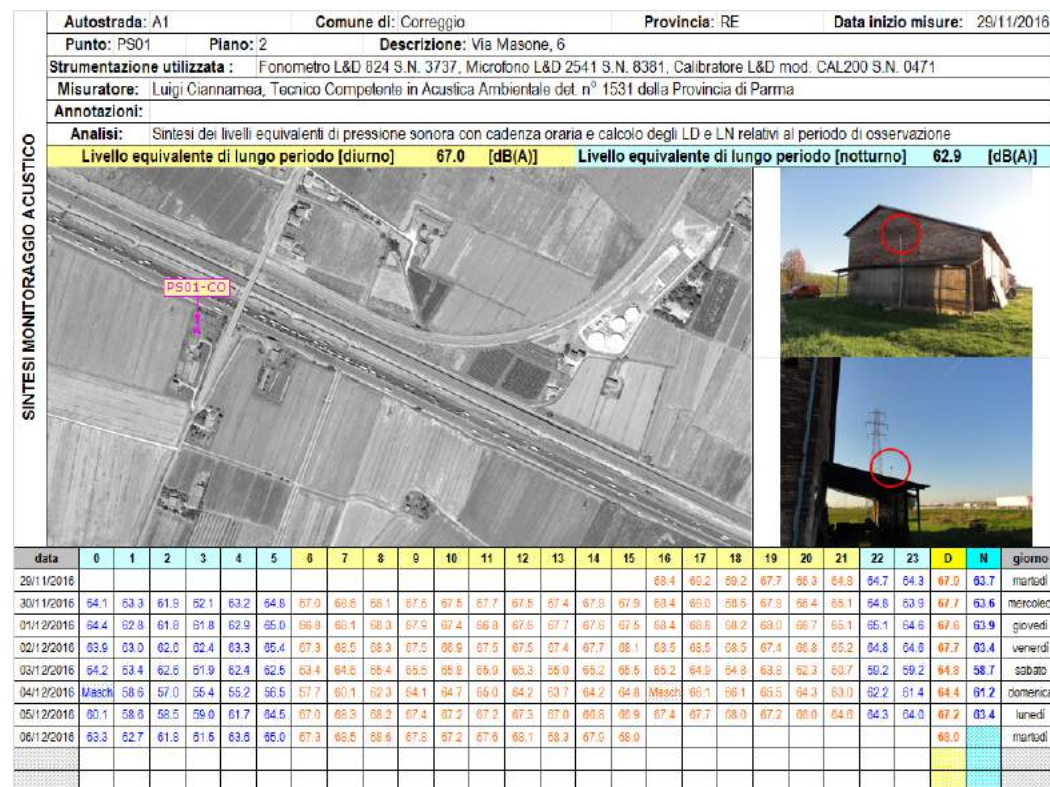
SINTESI MONITORAGGIO ACUSTICO

Autostrada: A1 | Comune di: Correggio | Provincia: RE | Data inizio misure: 29/11/2016

Punto: PS01 | Piano: 2 | Descrizione: Via Masone, 6

Strumentazione utilizzata : Fonometro L&D 824 S.N. 3737, Microfono L&D 2541 S.N. 8381, Calibratore L&D mod. CAL200 S.N. 0471

Misuratore: Luigi Ciannamea, Tecnico Competente in Acustica Ambientale det. n° 1531 della Provincia di Parma

Annotazioni:

Analisi: Sintesi dei livelli equivalenti di pressione sonora con cadenza oraria e calcolo degli LD e LN relativi al periodo di osservazione

Livello equivalente di lungo periodo [diurno] 67.0 [dB(A)] Livello equivalente di lungo periodo [notturno] 62.9 [dB(A)]

PS01-CO

| data | 0 | 1 | 2 | 3 | 4 | 5 | 6 | 7 | 8 | 9 | 10 | 11 | 12 | 13 | 14 | 15 | 16 | 17 | 18 | 19 | 20 | 21 | 22 | 23 | D | N | giorno |
|---|---|---|---|---|---|---|---|---|---|---|---|---|---|---|---|---|---|---|---|---|---|---|---|---|---|---|---|
| 29/11/2016 | | | | | | | | | | | | | | | | | 68.4 | 69.2 | 69.2 | 67.7 | 66.3 | 64.8 | 64.7 | 64.3 | 67.9 | 63.7 | martedì |
| 30/11/2016 | 64.1 | 63.3 | 61.9 | 62.1 | 63.2 | 64.8 | 67.0 | 68.6 | 68.1 | 67.5 | 67.5 | 67.7 | 67.5 | 67.4 | 67.8 | 67.9 | 68.4 | 69.0 | 68.5 | 67.8 | 66.4 | 65.1 | 64.8 | 63.9 | 67.7 | 63.6 | mercoled |
| 01/12/2016 | 64.4 | 62.8 | 61.8 | 61.8 | 62.9 | 65.0 | 66.8 | 68.1 | 68.3 | 67.9 | 67.4 | 66.8 | 67.6 | 67.7 | 67.6 | 67.5 | 68.4 | 68.8 | 68.2 | 68.0 | 66.7 | 65.1 | 65.1 | 64.6 | 67.6 | 63.9 | giovedì |
| 02/12/2016 | 63.9 | 63.0 | 62.6 | 62.4 | 63.3 | 65.4 | 67.3 | 68.5 | 68.3 | 67.5 | 66.9 | 67.5 | 67.5 | 67.4 | 67.7 | 68.1 | 68.5 | 68.5 | 68.5 | 67.4 | 66.8 | 65.2 | 64.8 | 64.8 | 67.7 | 63.4 | venerdì |
| 03/12/2016 | 64.2 | 63.4 | 62.5 | 61.9 | 62.4 | 62.5 | 63.4 | 64.8 | 65.4 | 65.5 | 65.8 | 65.9 | 65.3 | 65.0 | 65.2 | 65.5 | 65.2 | 64.9 | 64.8 | 63.8 | 62.3 | 60.7 | 59.2 | 59.2 | 64.8 | 58.7 | sabato |
| 04/12/2016 | Masch | 58.6 | 57.0 | 55.4 | 55.2 | 56.5 | 57.7 | 60.1 | 62.3 | 64.1 | 64.7 | 65.0 | 64.2 | 63.7 | 64.2 | 64.8 | Masch | 66.1 | 66.1 | 65.5 | 64.3 | 63.0 | 62.2 | 61.4 | 64.4 | 61.2 | domenica |
| 05/12/2016 | 60.1 | 58.6 | 58.5 | 59.0 | 61.7 | 64.5 | 67.0 | 68.3 | 68.2 | 67.4 | 67.2 | 67.2 | 67.3 | 67.0 | 66.8 | 66.9 | 67.4 | 67.7 | 68.0 | 67.2 | 66.0 | 64.6 | 64.3 | 64.0 | 67.2 | 63.4 | lunedì |
| 06/12/2016 | 63.3 | 62.7 | 61.8 | 61.5 | 63.6 | 65.0 | 67.3 | 68.5 | 68.6 | 67.8 | 67.2 | 67.6 | 68.1 | 68.3 | 67.9 | 68.0 | | | | | | | | | 68.0 | | martedì |